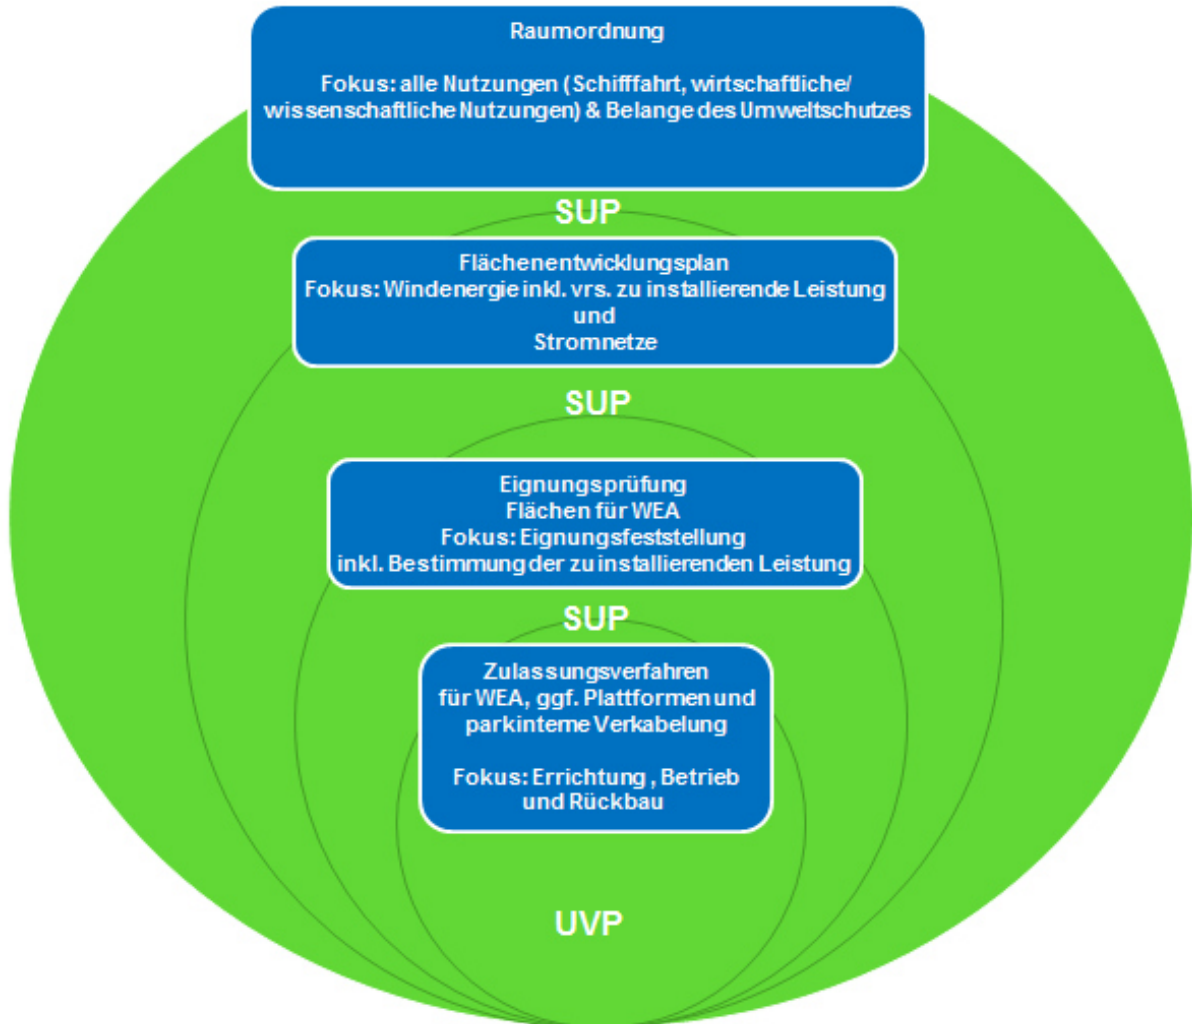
Raumordnung

Fokus: alle Nutzungen (Schifffahrt, wirtschaftliche/ wissenschaftliche Nutzungen) & Belange des Umweltschutzes

SUP

Flächenentwicklungsplan
Fokus: Windenergie inkl. vrs. zu installierende Leistung und
Stromnetze

SUP

Eignungsprüfung
Flächen für WEA
Fokus: Eignungsfeststellung
inkl. Bestimmung der zu installierenden Leistung

SUP

Zulassungsverfahren
für WEA, ggf. Plattformen und parkinterne Verkabelung

Fokus: Errichtung, Betrieb und Rückbau

UVP